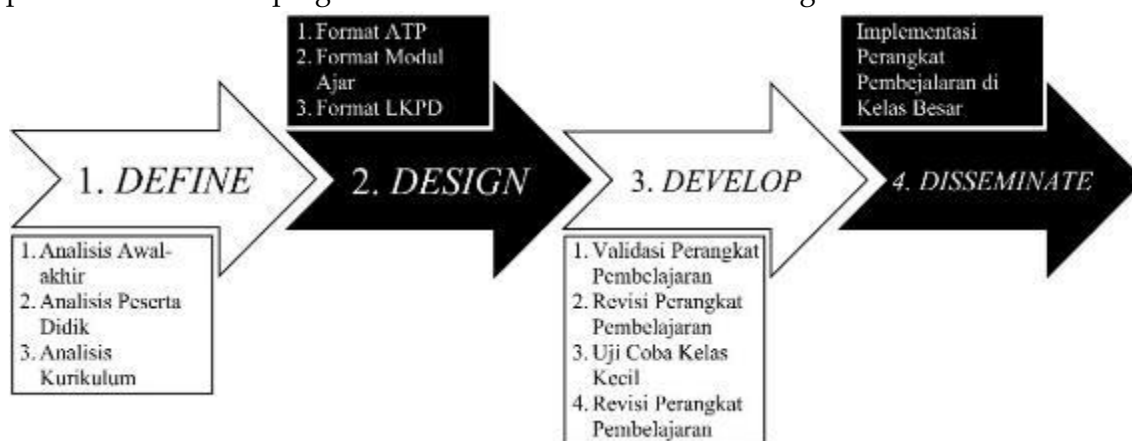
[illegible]

1. Format ATP
2. Format Modul Ajar
3. Format LKPD

Implementasi Perangkat Pembejalaran di Kelas Besar

1. *DEFINE*

2. *DESIGN*

3. *DEVELOP*

4. *DISSEMINATE*

1. Analisis Awal-akhir
2. Analisis Peserta Didik
3. Analisis Kurikulum

1. Validasi Perangkat Pembelajaran
2. Revisi Perangkat Pembelajaran
3. Uji Coba Kelas Kecil
4. Revisi Perangkat Pembelajaran